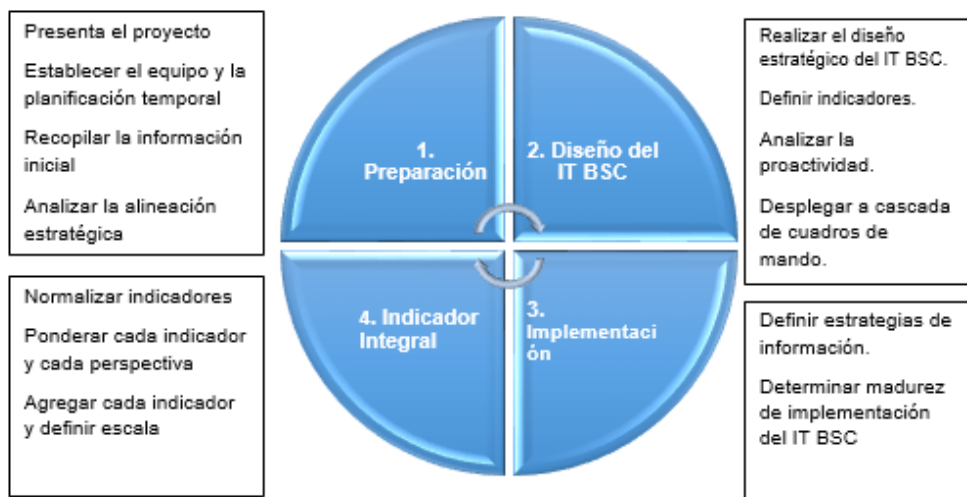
Presenta el proyecto

Establecer el equipo y la planificación temporal

Recopilar la información inicial

Analizar la alineación estratégica

1. Preparación

2. Diseño del IT BSC

Realizar el diseño estratégico del IT BSC.

Definir indicadores.

Analizar la proactividad.

Desplegar a cascada de cuadros de mando.

Normalizar indicadores

Ponderar cada indicador y cada perspectiva

Agregar cada indicador y definir escala

4. Indicador Integral

3. Implementaci ón

Definir estrategias de información.

Determinar madurez de implementación del IT BSC